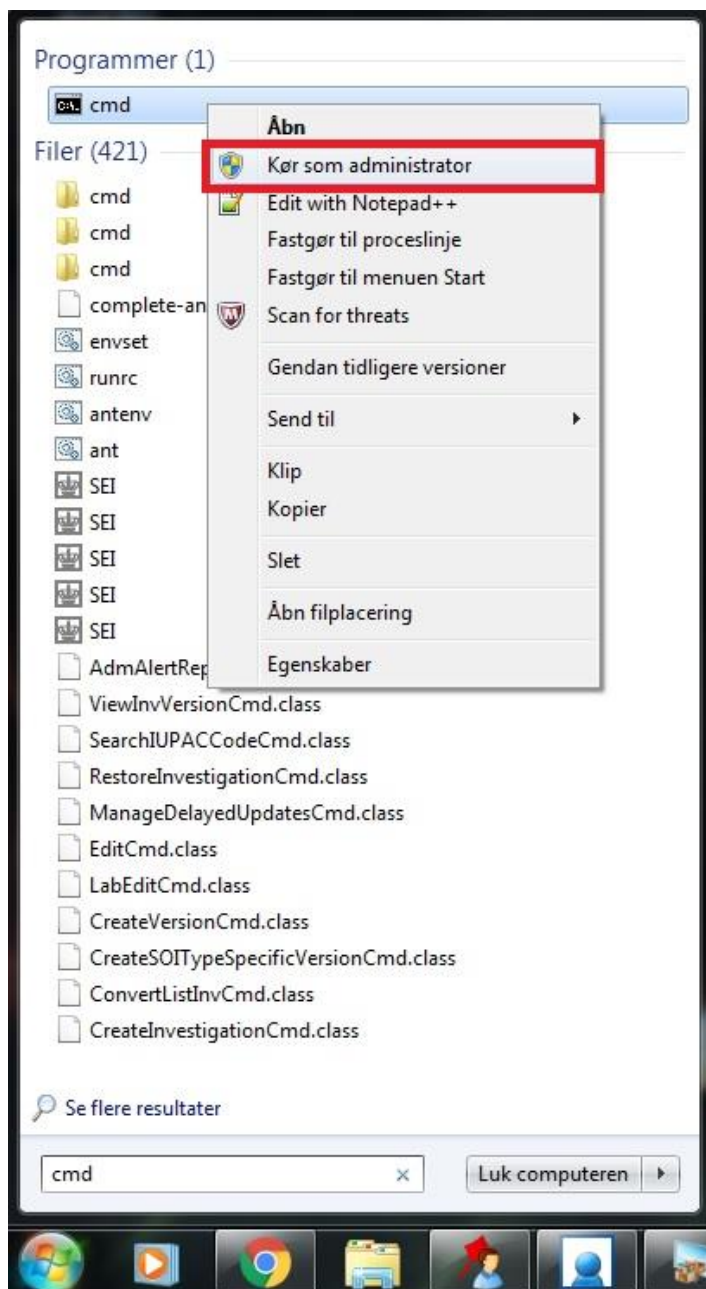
Programmer (1)

cmd

Filer (421)

cmd
cmd
cmd
complete-an
envset
runrc
antenv
ant
SEI
SEI
SEI
SEI
SEI
AdmAlertRep
ViewInvVersionCmd.class
SearchIUPACCodeCmd.class
RestoreInvestigationCmd.class
ManageDelayedUpdatesCmd.class
EditCmd.class
LabEditCmd.class
CreateVersionCmd.class
CreateSOITypeSpecificVersionCmd.class
ConvertListInvCmd.class
CreateInvestigationCmd.class

Åbn
Kør som administrator
Edit with Notepad++
Fastgør til proceslinje
Fastgør til menuen Start
Scan for threats
Gendan tidligere versioner
Send til
Klip
Kopier
Slet
Åbn filplacering
Egenskaber

Se flere resultater

cmd ×

Luk computeren